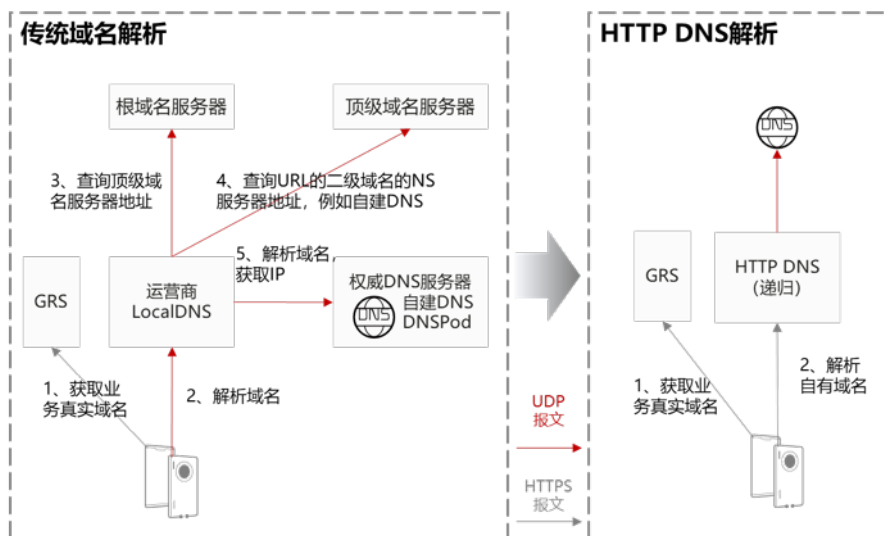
传统域名解析

根域名服务器

顶级域名服务器

3、查询顶级域名服务器地址

4、查询URL的二级域名的NS服务器地址，例如自建DNS

5、解析域名，获取IP

GRS

运营商 LocalDNS

权威DNS服务器
自建DNS
DNSPod

DNS

1、获取业务真实域名

2、解析域名

UDP 报文

HTTPS 报文

HTTP DNS解析

DNS

GRS

HTTP DNS (递归)

1、获取业务真实域名

2、解析自有域名